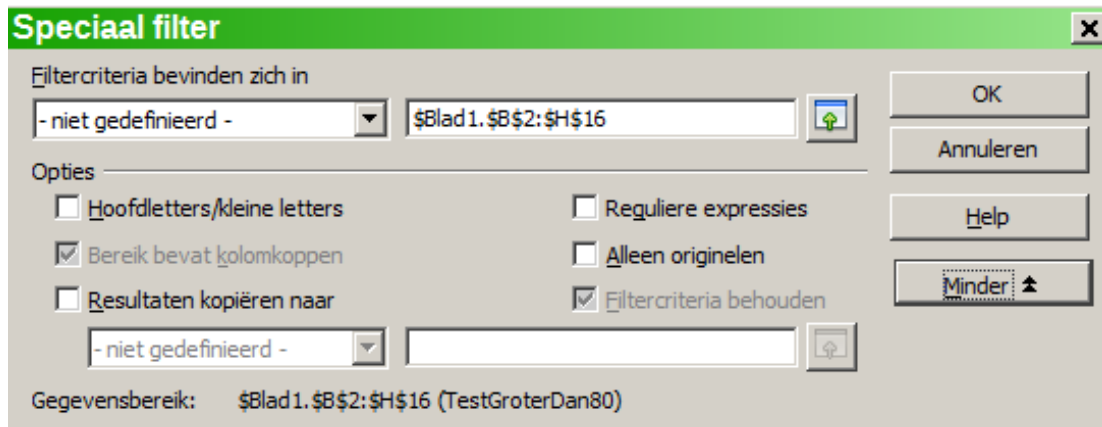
Speciaal filter

Filtercriteria bevinden zich in

- niet gedefinieerd -

$Blad1.$B$2:$H$16

OK

Annuleren

Help

Minder

Opties

Hoofdletters/kleine letters

Reguliere expressies

Bereik bevat kolomkoppen

Alleen originelen

Resultaten kopiëren naar

Filtercriteria behouden

- niet gedefinieerd -

Gegevensbereik: $Blad1.$B$2:$H$16 (TestGroterDan80)